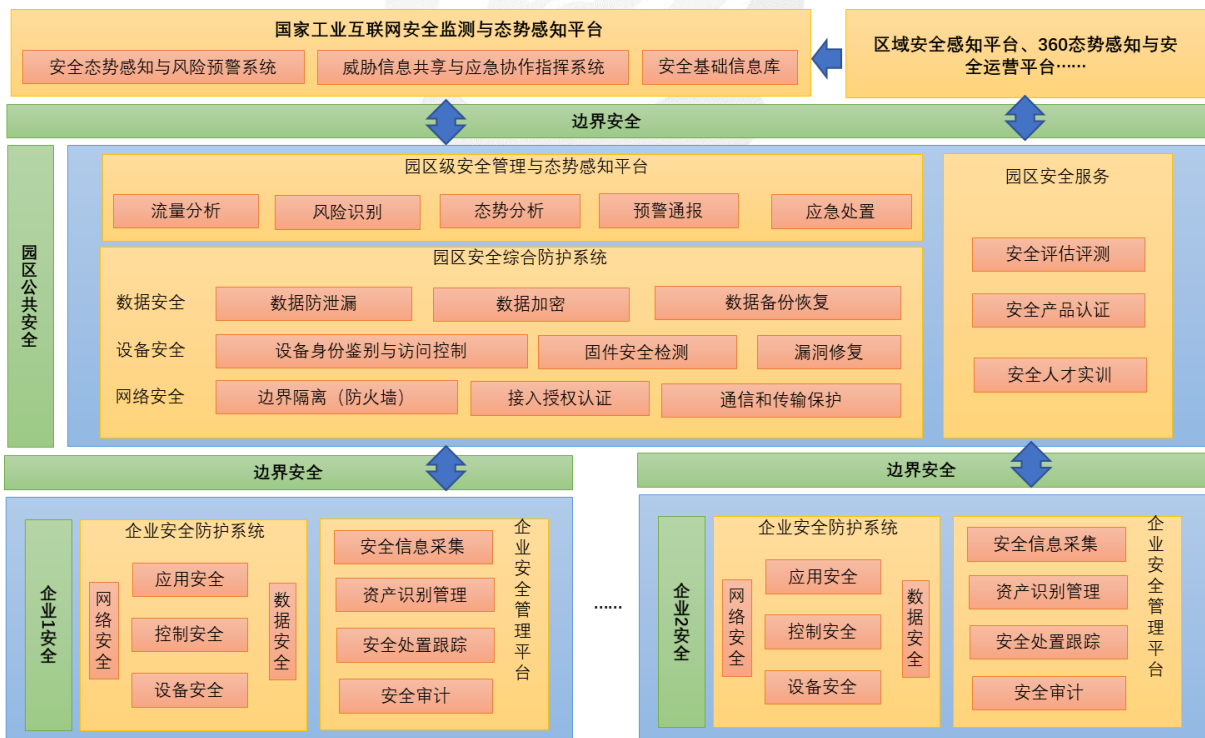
国家工业互联网安全监测与态势感知平台

安全态势感知与风险预警系统

威胁信息共享与应急协作指挥系统

安全基础信息库

区域安全感知平台、360态势感知与安全运营平台……

边界安全

园区公共安全

园区级安全管理与态势感知平台

流量分析

风险识别

态势分析

预警通报

应急处置

园区安全综合防护系统

数据安全

数据防泄漏

数据加密

数据备份恢复

设备安全

设备身份鉴别与访问控制

固件安全检测

漏洞修复

网络安全

边界隔离（防火墙）

接入授权认证

通信和传输保护

园区安全服务

安全评估评测

安全产品认证

安全人才实训

边界安全

边界安全

企业1安全

企业安全防护系统

网络安全

应用安全

控制安全

设备安全

数据安全

安全信息采集

资产识别管理

安全处置跟踪

安全审计

企业安全管理平台

……

企业2安全

企业安全防护系统

网络安全

应用安全

控制安全

设备安全

数据安全

安全信息采集

资产识别管理

安全处置跟踪

安全审计

企业安全管理平台